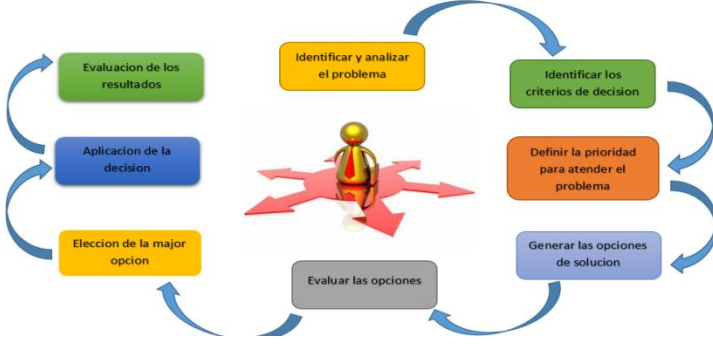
Identificar y analizar el problema

Identificar los criterios de decision

Definir la prioridad para atender el problema

Generar las opciones de solucion

Evaluar las opciones

Eleccion de la major opcion

Aplicacion de la decision

Evaluacion de los resultados